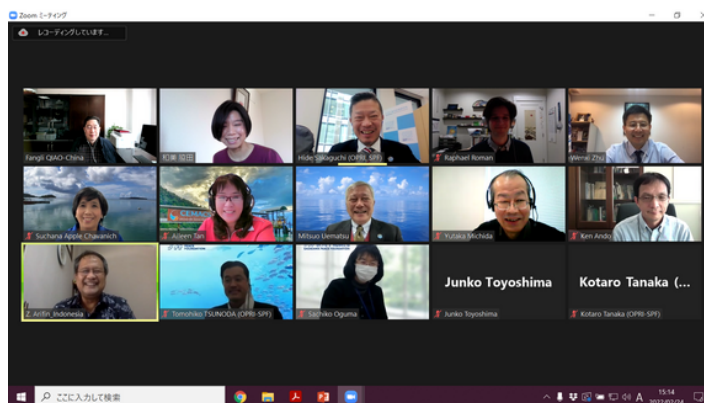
Zoom ミーティング

レコーディングしています...

Fangli QIAO-China

幻美 窪田

Hide Sakaguchi (OPRI-SPF)

Raphael Roman

Wenxi Zhu

Suchana Apple Chavanich

Azeen Tan

Mitsuo Uematsu

Yutaka Michida

Ken Ando

Z. Arifin_Indonesia

Tomohiko TSUNODA (OPRI-SPF)

Sachiko Oguma

Junko Toyoshima

Junko Toyoshima

Kotaro Tanaka (...

Kotaro Tanaka (OPRI-SPF)

ここに入力して検索

15:14
2022/02/04